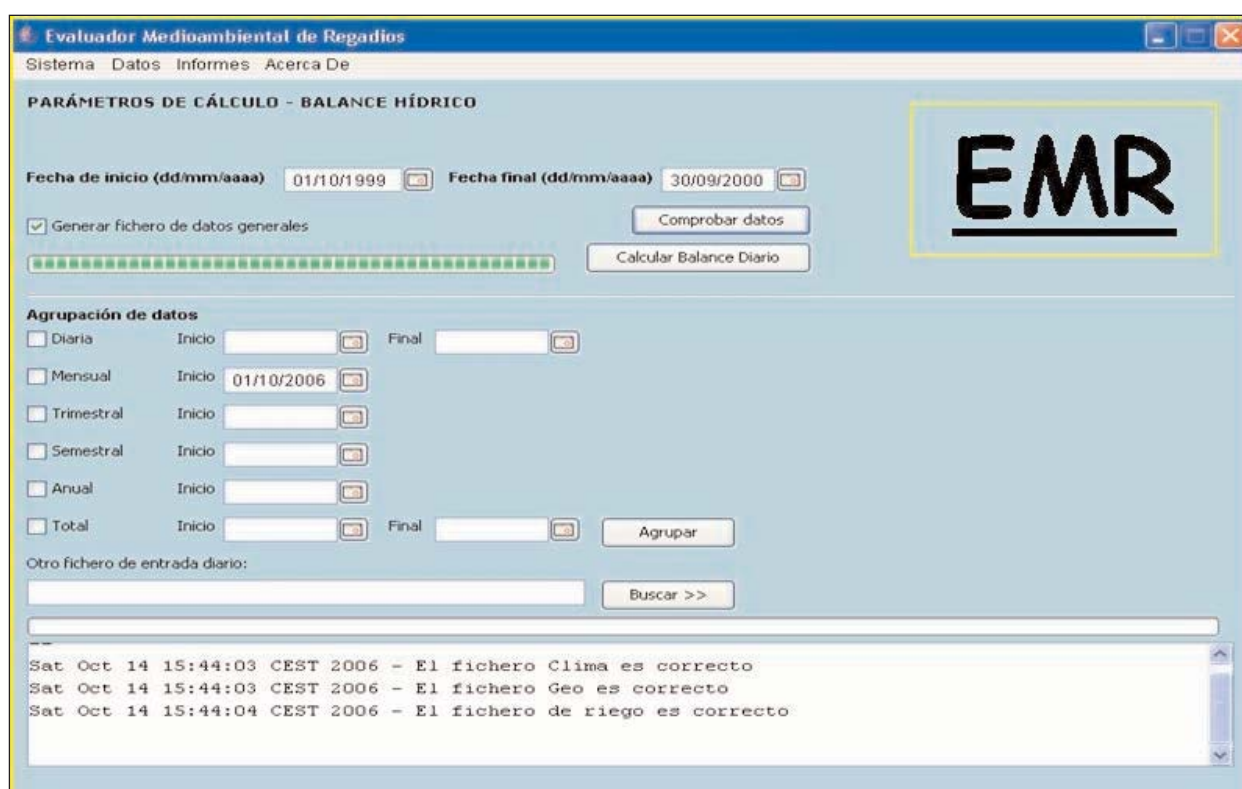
Evaluador Medioambiental de Regadios

Sistema Datos Informes Acerca De

PARÁMETROS DE CÁLCULO - BALANCE HÍDRICO

EMR

Fecha de inicio (dd/mm/aaaa) 01/10/1999 Fecha final (dd/mm/aaaa) 30/09/2000

Comprobar datos

Generar fichero de datos generales

Calcular Balance Diario

Agrupación de datos

Diaria Inicio Final

Mensual Inicio 01/10/2006

Trimestral Inicio

Semestral Inicio

Anual Inicio

Total Inicio Final Agrupar

Otro fichero de entrada diario:

Buscar >>

--
Sat Oct 14 15:44:03 CEST 2006 - El fichero Clima es correcto
Sat Oct 14 15:44:03 CEST 2006 - El fichero Geo es correcto
Sat Oct 14 15:44:04 CEST 2006 - El fichero de riego es correcto